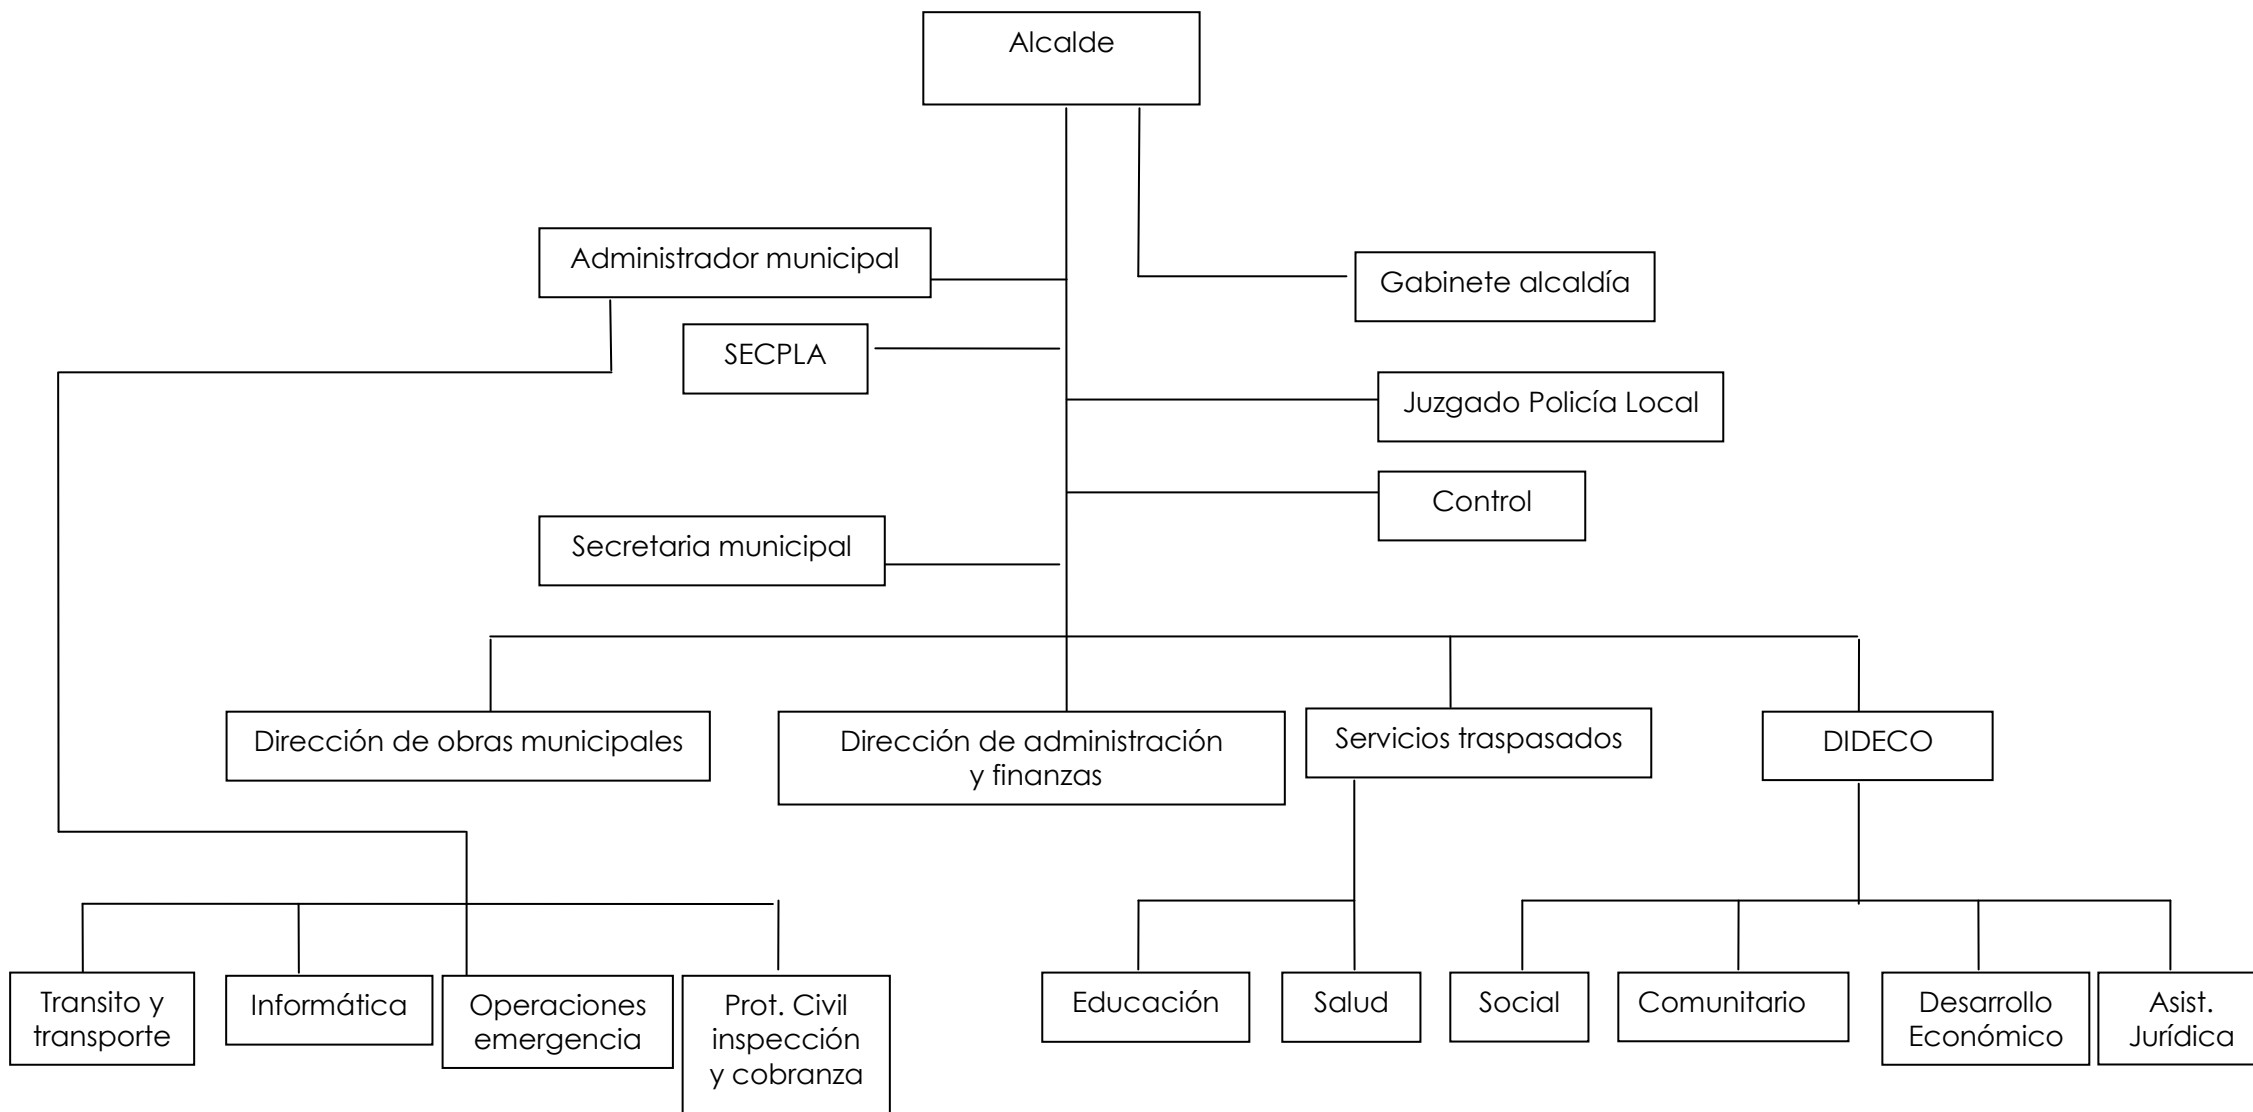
Alcalde

Administrador municipal

Gabinete alcaldía

SECPLA

Juzgado Policía Local

Control

Secretaria municipal

Dirección de obras municipales

Dirección de administración y finanzas

Servicios traspasados

DIDECO

Transito y transporte

Informática

Operaciones emergencia

Prot. Civil inspección y cobranza

Educación

Salud

Social

Comunitario

Desarrollo Económico

Asist. Jurídica